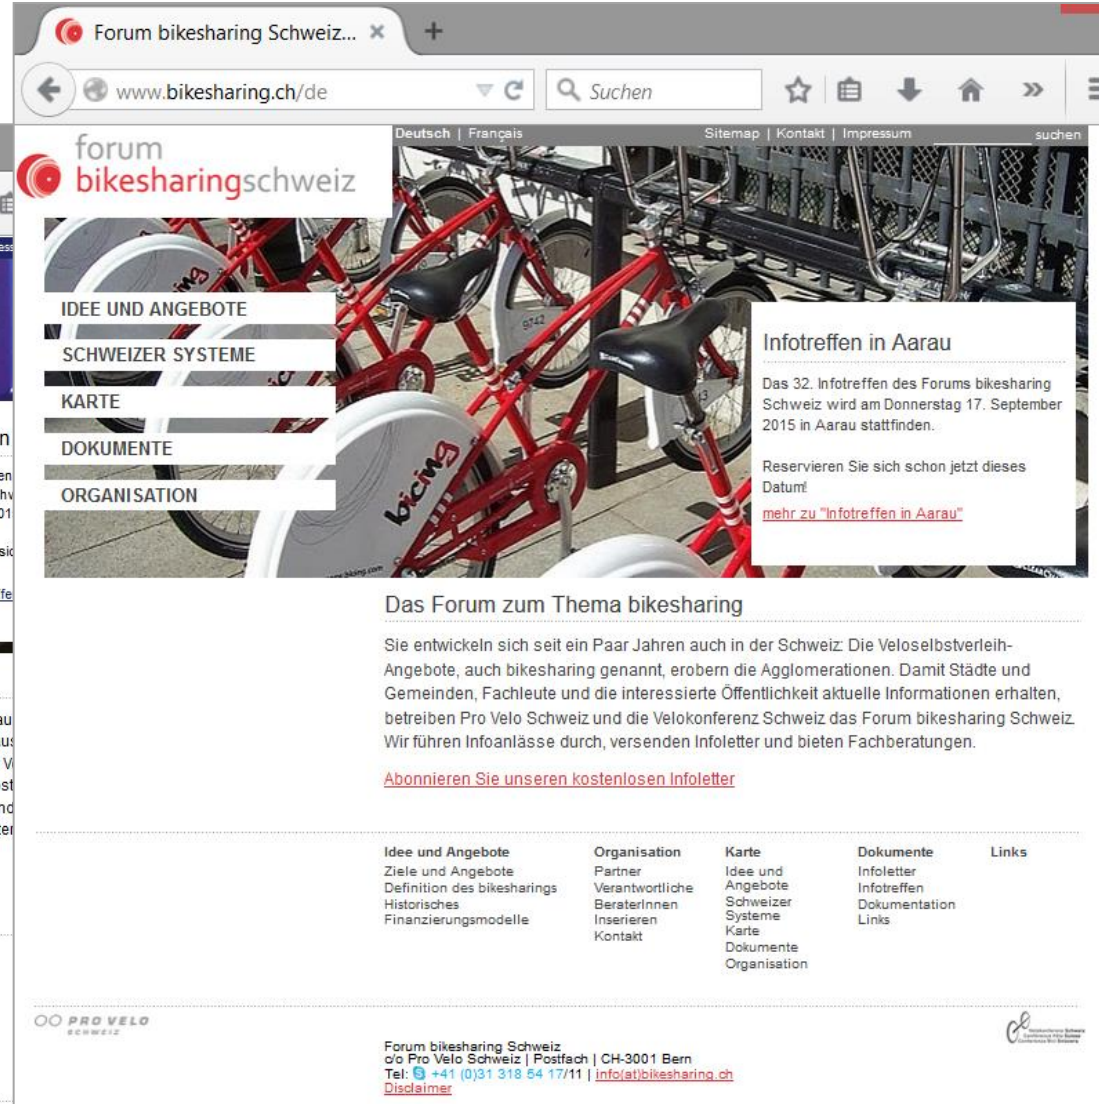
Forum bikesharing Schweiz... ×
+
www.bikesharing.ch/de
Suchen
»

Deutsch | Français
Sitemap | Kontakt | Impressum
suchen

forum bikesharingschweiz

IDEE UND ANGEBOTE
SCHWEIZER SYSTEME
KARTE
DOKUMENTE
ORGANISATION

bicing

Infotreffen in Aarau

Das 32. Infotreffen des Forums bikesharing Schweiz wird am Donnerstag 17. September 2015 in Aarau stattfinden.

Reservieren Sie sich schon jetzt dieses Datum!

mehr zu "Infotreffen in Aarau"

Das Forum zum Thema bikesharing

Sie entwickeln sich seit ein Paar Jahren auch in der Schweiz: Die Veloselbstverleih-Angebote, auch bikesharing genannt, erobern die Agglomerationen. Damit Städte und Gemeinden, Fachleute und die interessierte Öffentlichkeit aktuelle Informationen erhalten, betreiben Pro Velo Schweiz und die Velokonferenz Schweiz das Forum bikesharing Schweiz. Wir führen Infoanlässe durch, versenden Infoletter und bieten Fachberatungen.

Abonnieren Sie unseren kostenlosen Infoletter

Idee und Angebote
Ziele und Angebote
Definition des bikesharings
Historisches
Finanzierungsmodelle

Organisation
Partner
Verantwortliche
BeraterInnen
Inserieren
Kontakt

Karte
Idee und Angebote
Schweizer Systeme
Karte
Dokumente
Organisation

Dokumente
Infoletter
Infotreffen
Dokumentation
Links

Links

PRO VELO SCHWEIZ

Forum bikesharing Schweiz
c/o Pro Velo Schweiz | Postfach | CH-3001 Bern
Tel: +41 (0)31 318 54 17/11 | info(at)bikesharing.ch
Disclaimer